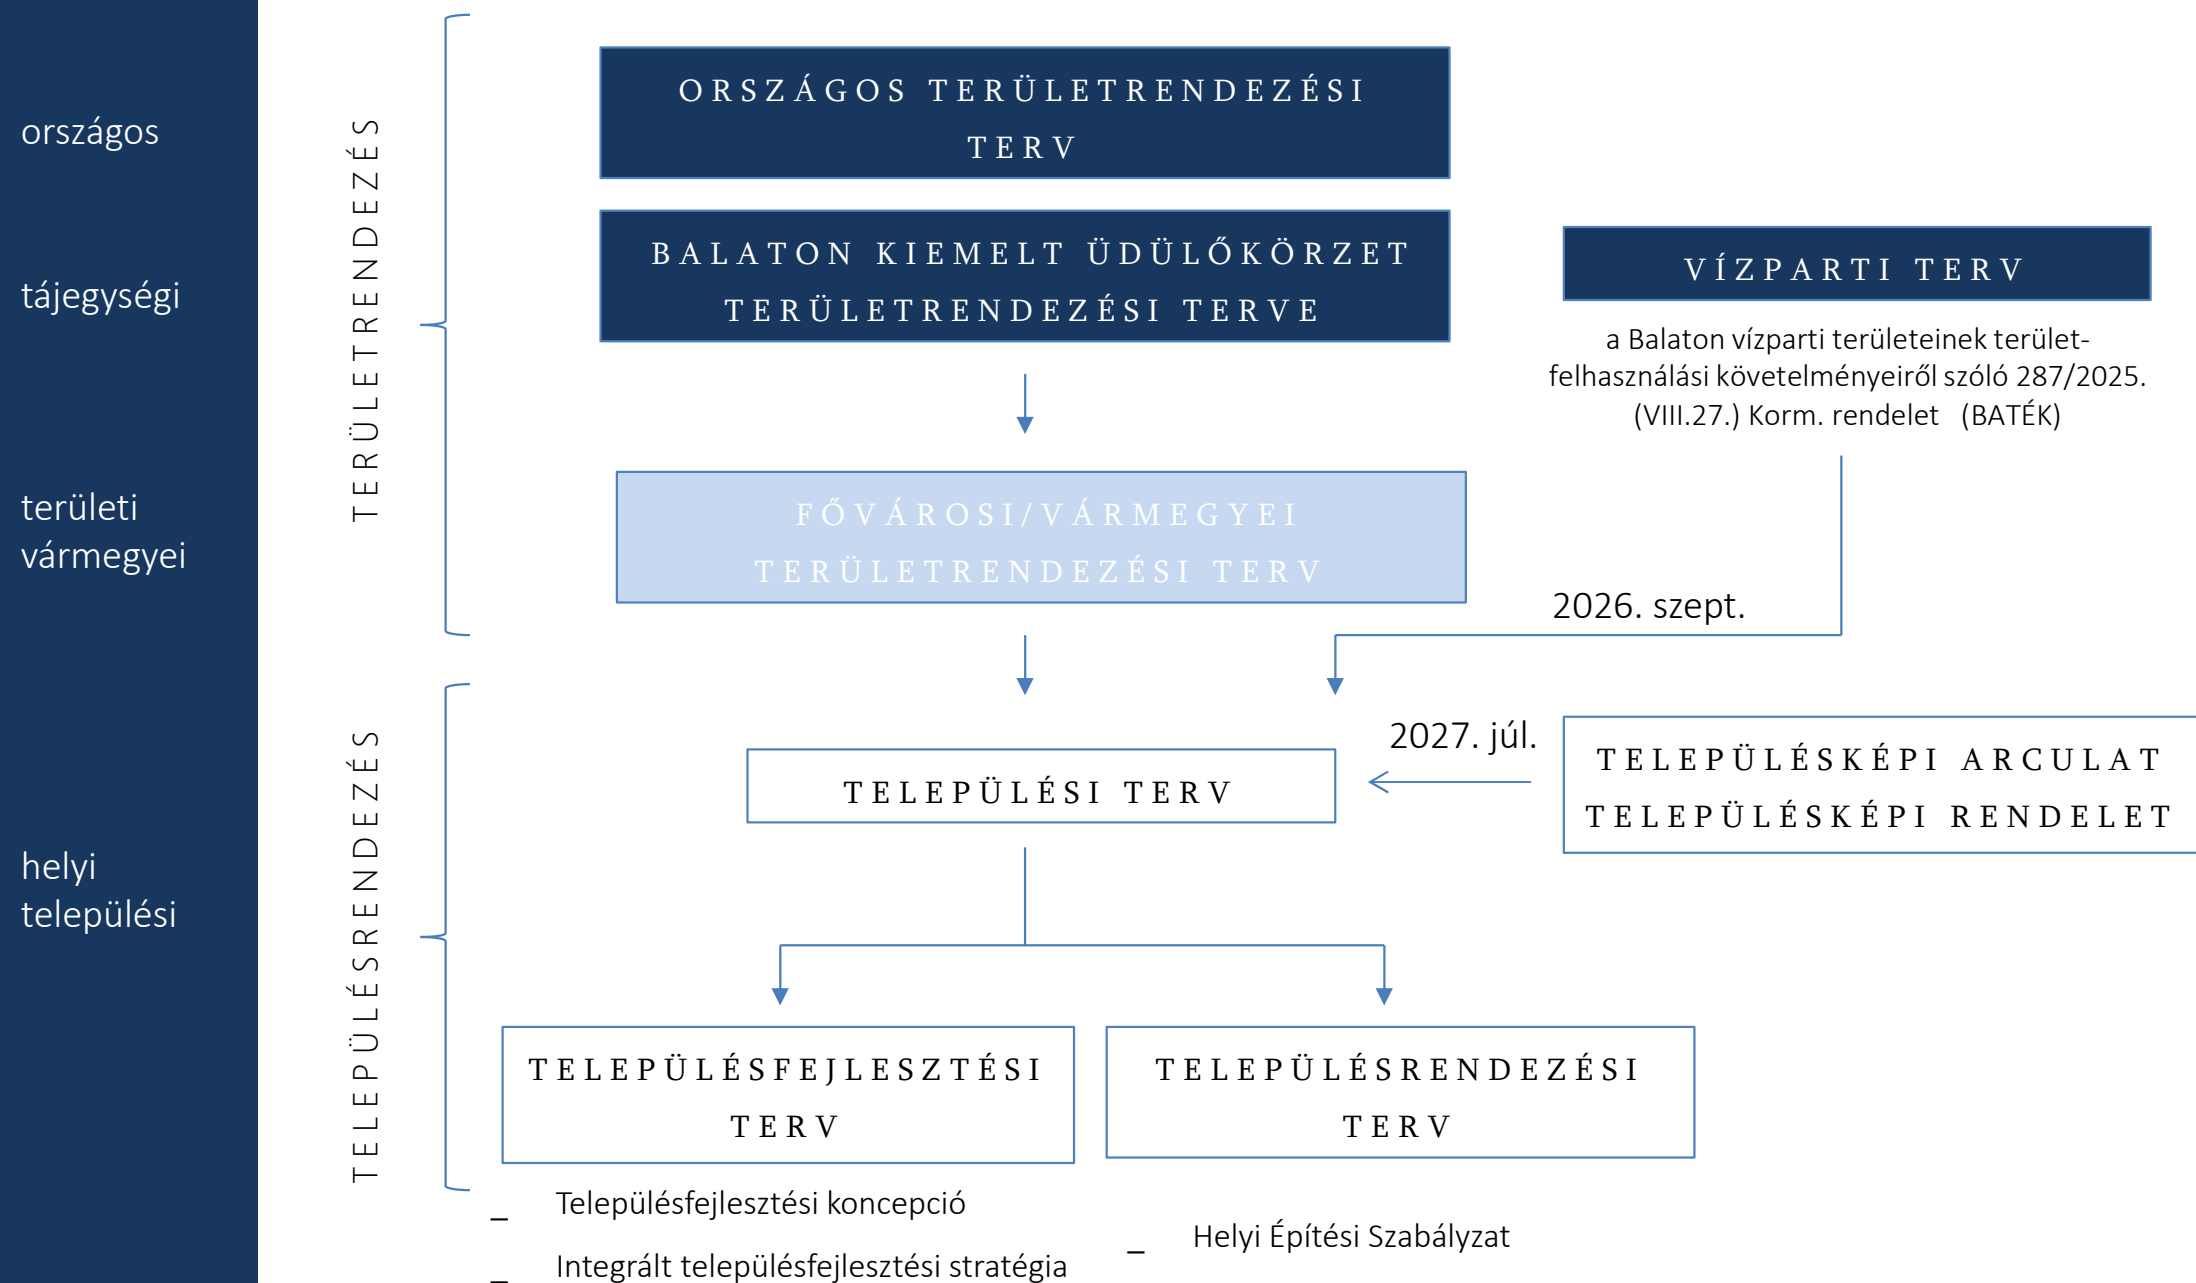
országos

tájegységi

területi
vármegyei

helyi
települési

TERÜLETRENDEZÉS

TELEPÜLÉSRENDEZÉS

ORSZÁGOS TERÜLETRENDEZÉSI TERV

BALATON KIEMELT ÜDÜLŐKÖRZET TERÜLETRENDEZÉSI TERVE

VÍZPARTI TERV

a Balaton vízparti területeinek területfelhasználási követelményeiről szóló 287/2025. (VIII.27.) Korm. rendelet (BATÉK)

FŐVÁROSI/VÁRMEGYEI TERÜLETRENDEZÉSI TERV

2026. szept.

2027. júl.

TELEPÜLÉSI TERV

TELEPÜLÉSKÉPI ARCULAT
TELEPÜLÉSKÉPI RENDELET

TELEPÜLÉSFEJLESZTÉSI TERV

TELEPÜLÉSRENDEZÉSI TERV

– Településfejlesztési koncepció
– Integrált településfejlesztési stratégia

– Helyi Építési Szabályzat